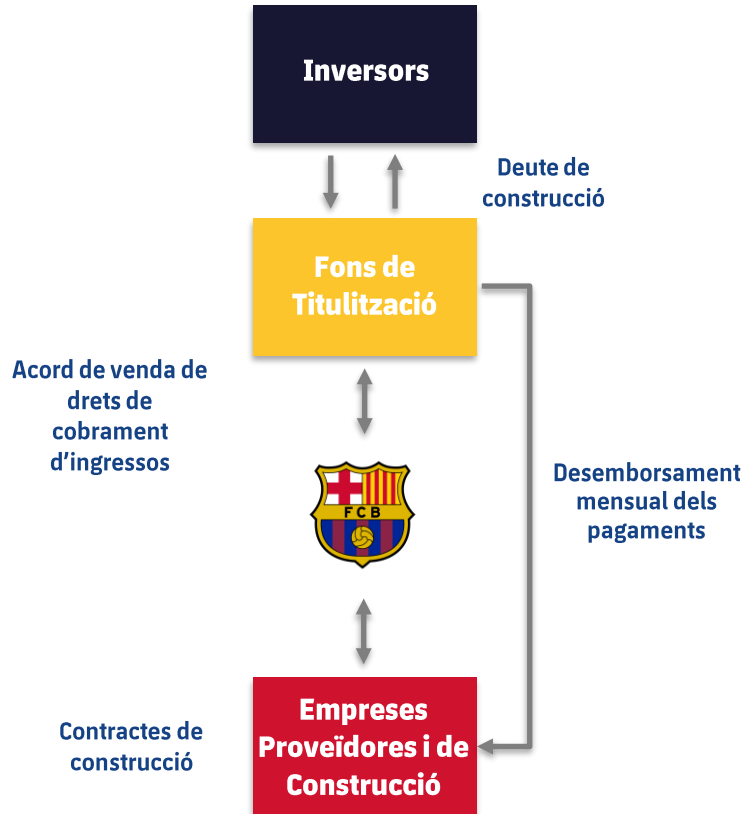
Inversors

Deute de construcció

Fons de Titulització

Acord de venda de drets de cobrament d'ingressos

FCB

Desemborsament mensual dels pagaments

Contractes de construcció

Empreses Proveïdores i de Construcció